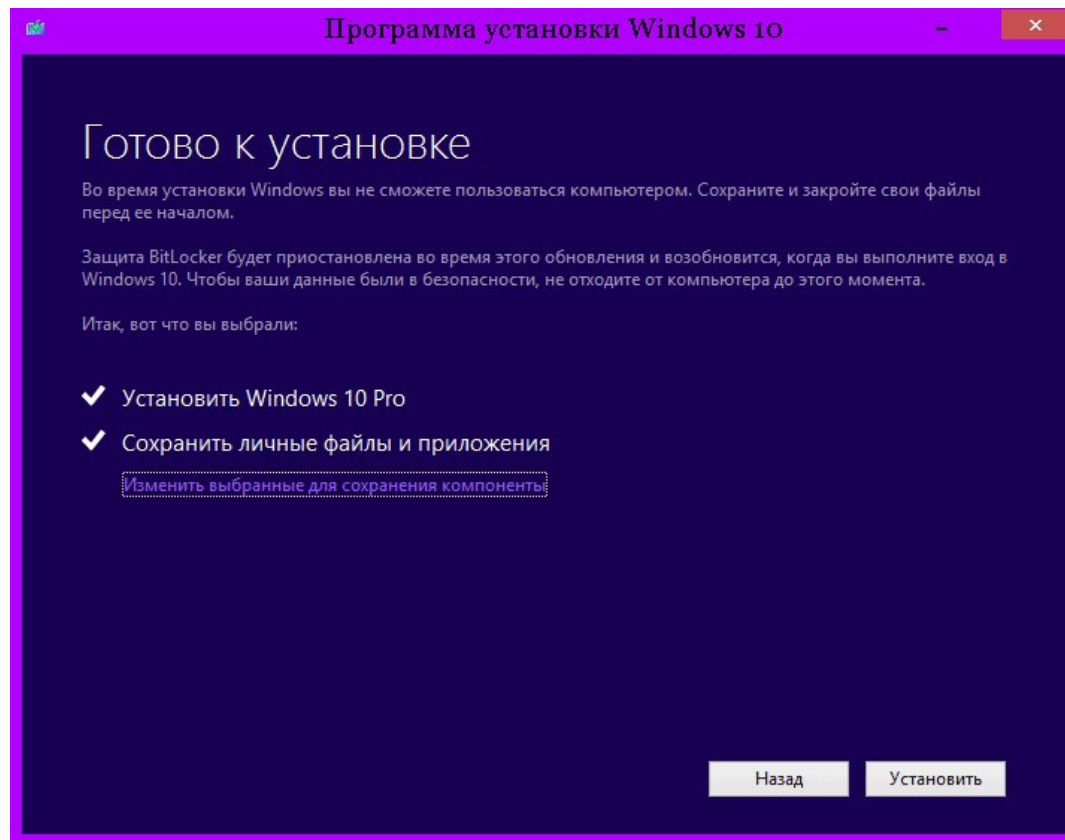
Программа установки Windows 10

Готово к установке

Во время установки Windows вы не сможете пользоваться компьютером. Сохраните и закройте свои файлы перед ее началом.

Защита BitLocker будет приостановлена во время этого обновления и возобновится, когда вы выполните вход в Windows 10. Чтобы ваши данные были в безопасности, не отходите от компьютера до этого момента.

Итак, вот что вы выбрали:

✔ Установить Windows 10 Pro

✔ Сохранить личные файлы и приложения

Изменить выбранные для сохранения компоненты

Назад Установить